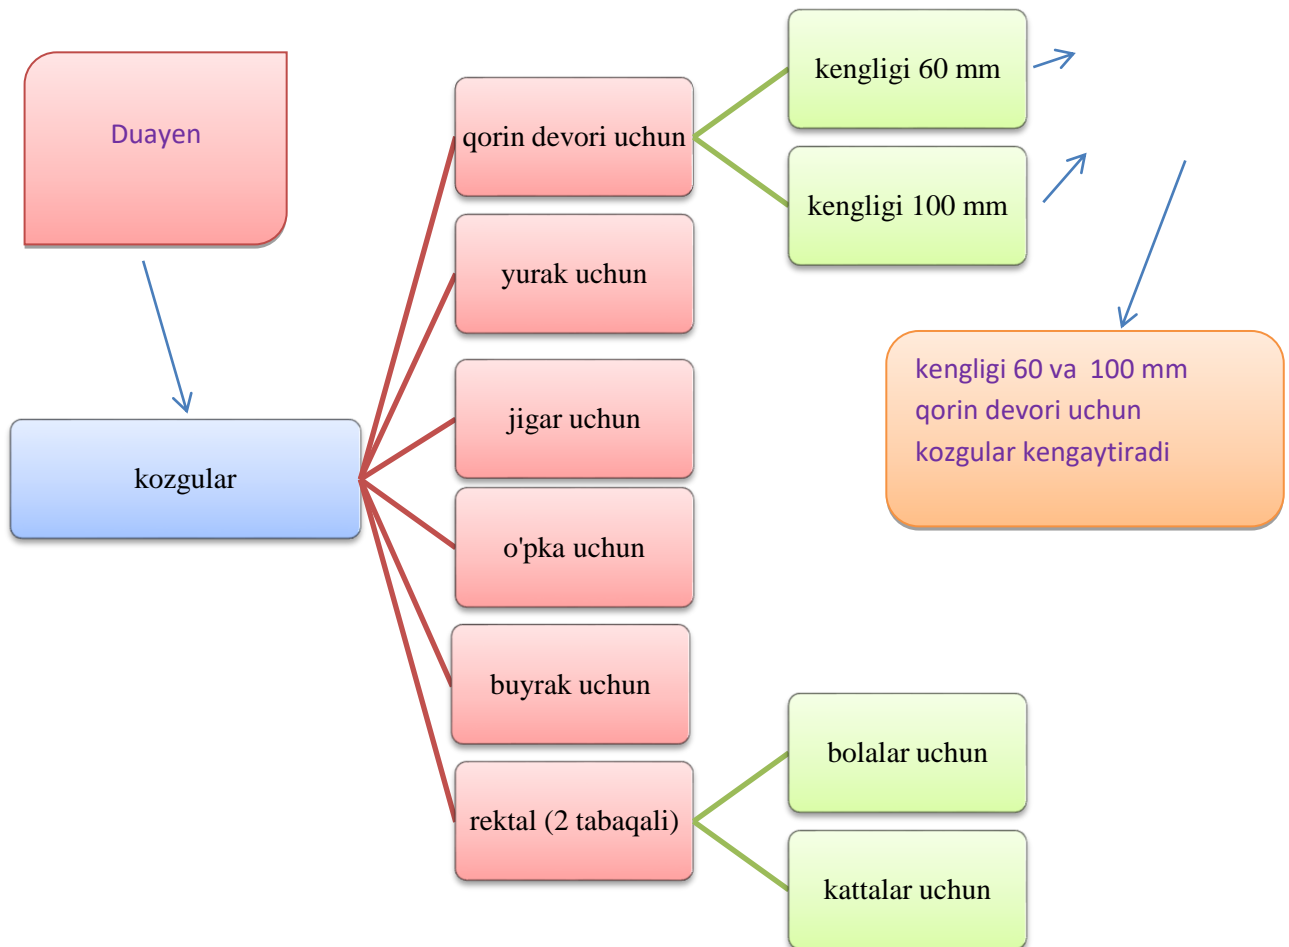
Duayen

kozgular

qorin devori uchun

kengligi 60 mm

kengligi 100 mm

yurak uchun

jigar uchun

o'pka uchun

buyrak uchun

rektal (2 tabaqali)

bolalar uchun

kattalar uchun

kengligi 60 va 100 mm qorin devori uchun kozgular kengaytiradi